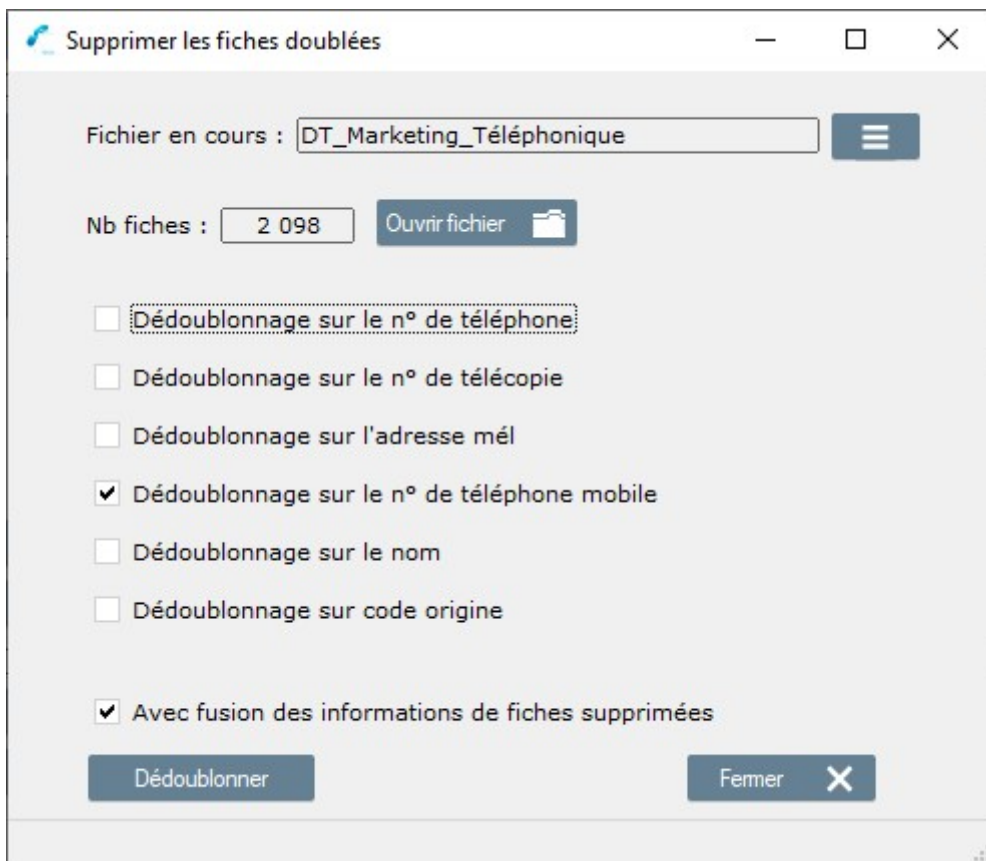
Supprimer les fiches doublées

Fichier en cours : DT_Marketing_Téléphonique

Nb fiches : 2 098

Ouvrir fichier

Dédoublonnage sur le n° de téléphone

Dédoublonnage sur le n° de télécopie

Dédoublonnage sur l'adresse mél

✔ Dédoublonnage sur le n° de téléphone mobile

Dédoublonnage sur le nom

Dédoublonnage sur code origine

✔ Avec fusion des informations de fiches supprimées

Dédoublonner

Fermer